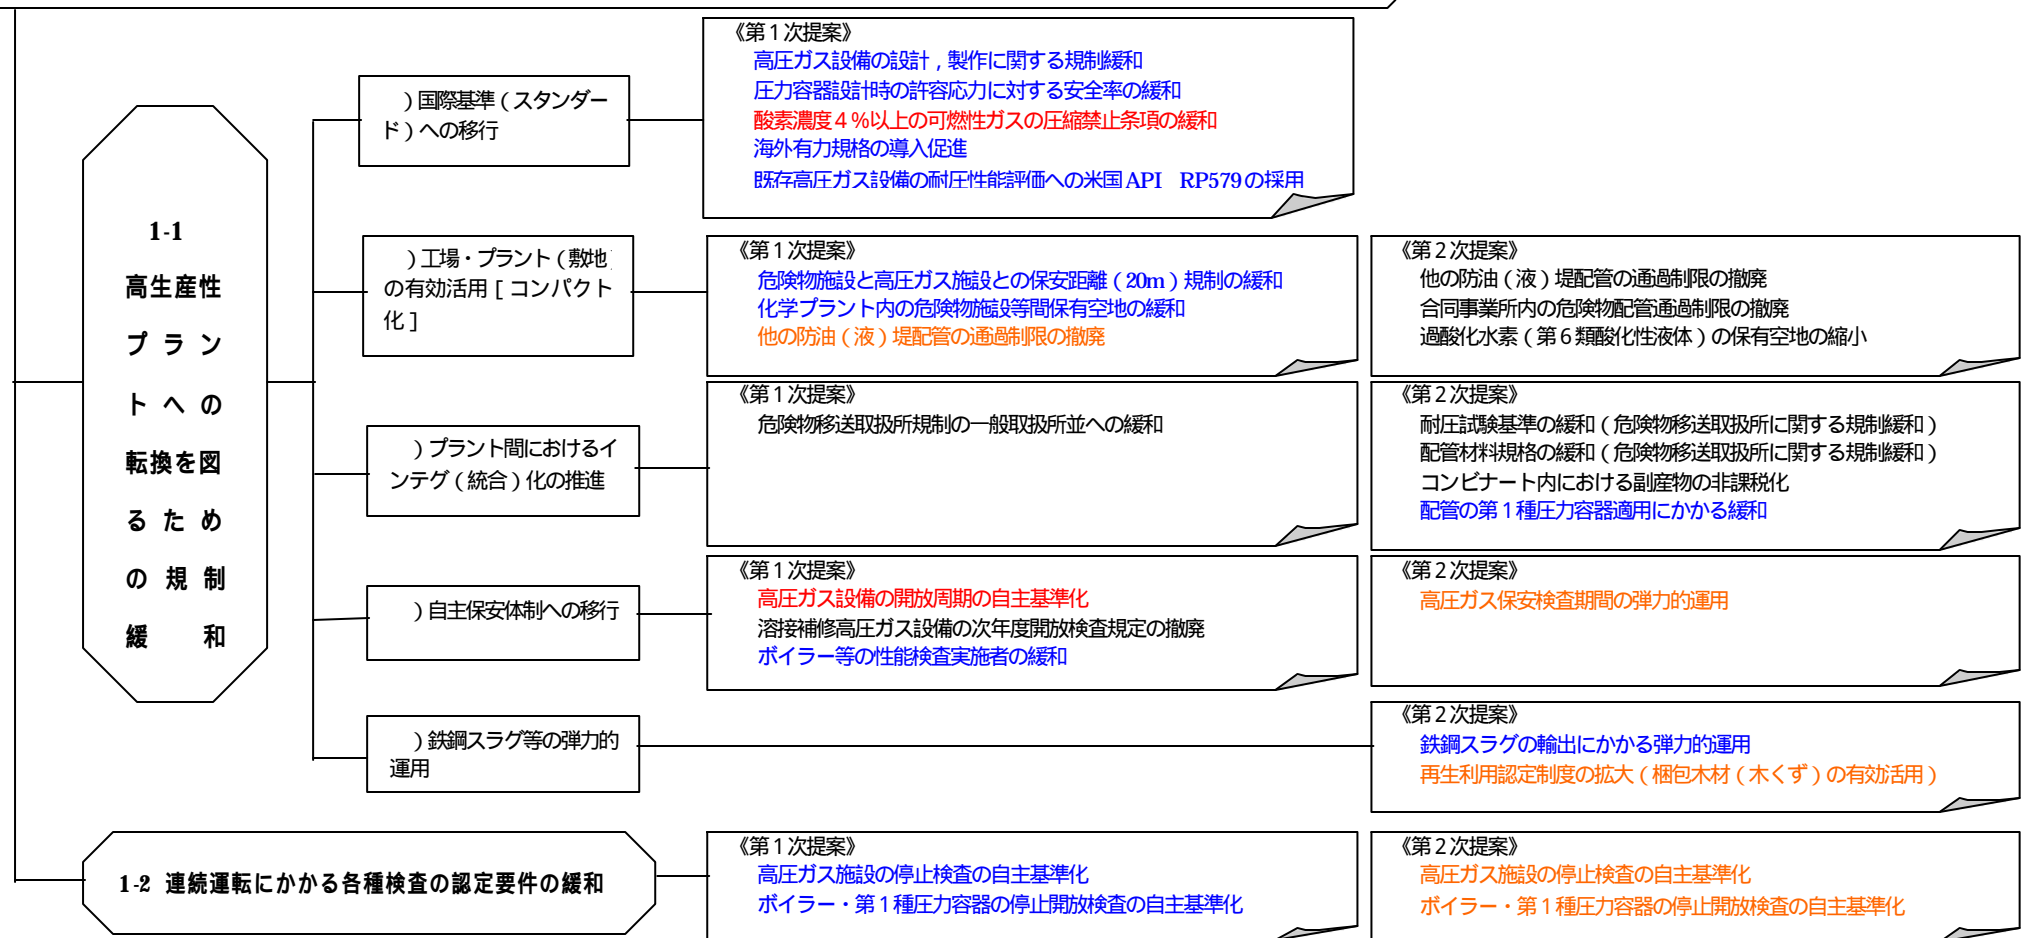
1-1
高生産性プラントへの転換を図るための規制緩和

)国際基準(スタンダード)への移行

《第1次提案》
高圧ガス設備の設計,製作に関する規制緩和
圧力容器設計時の許容応力に対する安全率の緩和
酸素濃度4%以上の可燃性ガスの圧縮禁止条項の緩和
海外有力規格の導入促進
既存高圧ガス設備の耐圧性能評価への米国API RP579の採用

)工場・プラント(敷地)の有効活用[コンパクト化]

《第1次提案》
危険物施設と高圧ガス施設との保安距離(20m)規制の緩和
化学プラント内の危険物施設等間保有空地の緩和
他の防油(液)堤配管の通過制限の撤廃

《第2次提案》
他の防油(液)堤配管の通過制限の撤廃
合同事業所内の危険物配管通過制限の撤廃
過酸化水素(第6類酸化性液体)の保有空地の縮小

)プラント間におけるインテグ(統合)化の推進

《第1次提案》
危険物移送取扱所規制の一般取扱所並への緩和

《第2次提案》
耐圧試験基準の緩和(危険物移送取扱所に関する規制緩和)
配管材料規格の緩和(危険物移送取扱所に関する規制緩和)
コンビナート内における副産物の非課税化
配管の第1種圧力容器適用にかかる緩和

)自主保安体制への移行

《第1次提案》
高圧ガス設備の開放周期の自主基準化
溶接補修高圧ガス設備の次年度開放検査規定の撤廃
ボイラー等の性能検査実施者の緩和

《第2次提案》
高圧ガス保安検査期間の弾力的運用

)鉄鋼スラグ等の弾力的運用

《第2次提案》
鉄鋼スラグの輸出にかかる弾力的運用
再生利用認定制度の拡大(梱包木材(木くず)の有効活用)

1-2 連続運転にかかる各種検査の認定要件の緩和

《第1次提案》
高圧ガス施設の停止検査の自主基準化
ボイラー・第1種圧力容器の停止開放検査の自主基準化

《第2次提案》
高圧ガス施設の停止検査の自主基準化
ボイラー・第1種圧力容器の停止開放検査の自主基準化